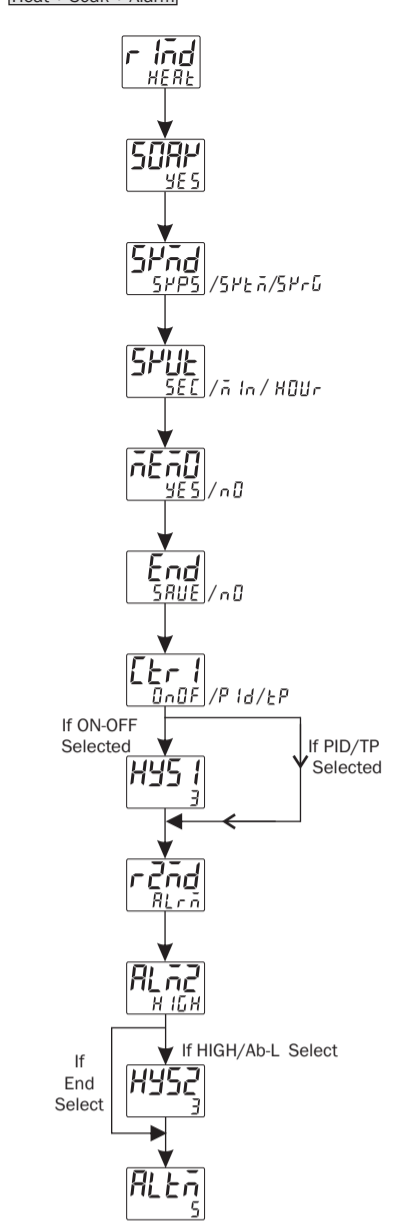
Heat + Soak + Alarm

r1nd
HEAt

SOAK
YES

SKnd
SKPS / SKtn / SKrG

SKUt
SEC / nIn / HOUr

nEnO
YES / nO

End
SAUE / nO

Ctr1
OnOF / PId / tP

If ON-OFF Selected

If PID/TP Selected

HYS1
3

r2nd
ALrn

ALn2
HIGH

If End Select

If HIGH/Ab-L Select

HYS2
3

ALtn
5